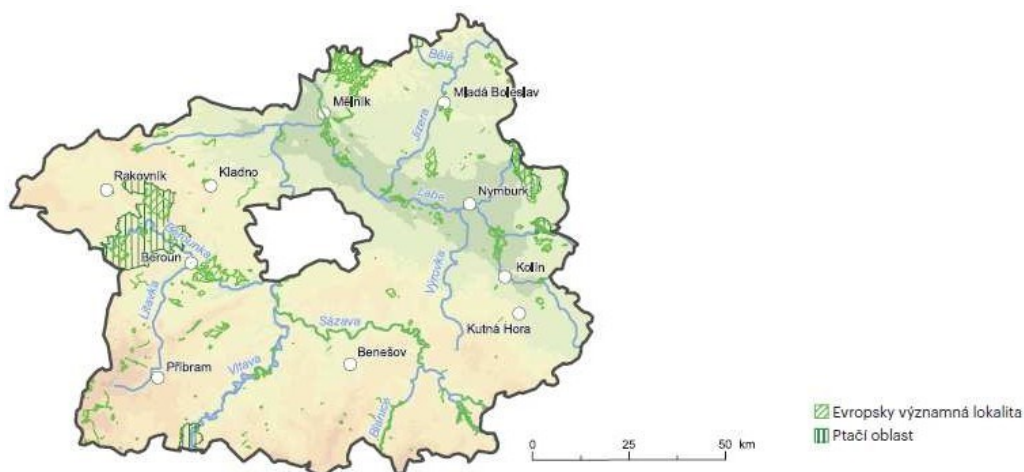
Bělá
Mělník
Mladá Boleslav
Jizera
Rakovník
Kladno
Labe
Nymburk
Berounka
Beroun
Kolín
Výrovka
Litavka
Kutná Hora
Sázava
Příbram
Benešov
Vltava
Blanice
0
25
50 km
Evropsky významná lokalita
Ptačí oblast